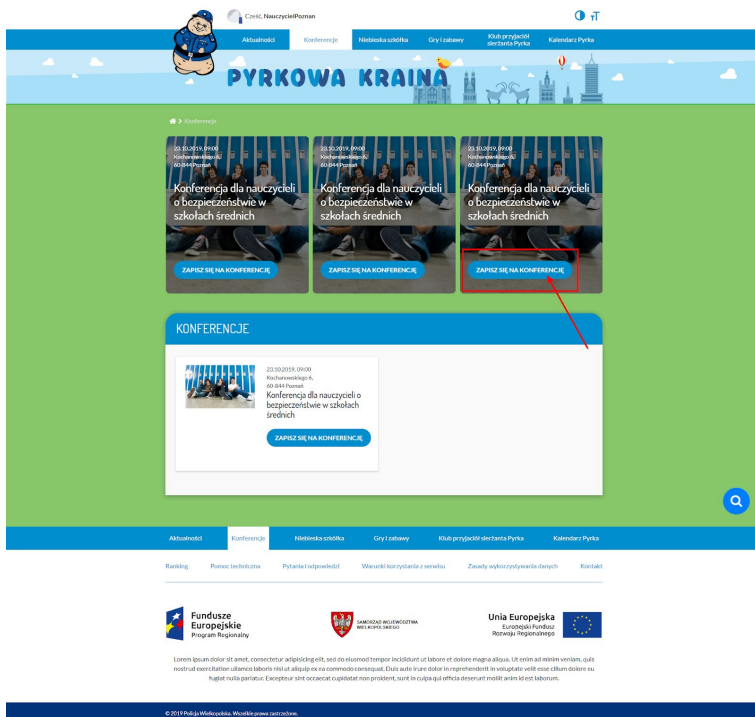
Cześć, NauczycielPoznan

Aktualności
Konferencje
Niebieska szkółka
Gry i zabawy
Klub przyjaciół sierżanta Pyrka
Kalendarz Pyrka

PYRKOWA KRAINA

Konferencje

23.10.2019, 09:00
Kochanowskiego 6,
60-844 Poznań
Konferencja dla nauczycieli o bezpieczeństwie w szkołach średnich
ZAPISZ SIĘ NA KONFERENCJĘ

23.10.2019, 09:00
Kochanowskiego 6,
60-844 Poznań
Konferencja dla nauczycieli o bezpieczeństwie w szkołach średnich
ZAPISZ SIĘ NA KONFERENCJĘ

23.10.2019, 09:00
Kochanowskiego 6,
60-844 Poznań
Konferencja dla nauczycieli o bezpieczeństwie w szkołach średnich
ZAPISZ SIĘ NA KONFERENCJĘ

KONFERENCJE

23.10.2019, 09:00
Kochanowskiego 6,
60-844 Poznań
Konferencja dla nauczycieli o bezpieczeństwie w szkołach średnich
ZAPISZ SIĘ NA KONFERENCJĘ

Aktualności
Konferencje
Niebieska szkółka
Gry i zabawy
Klub przyjaciół sierżanta Pyrka
Kalendarz Pyrka

Ranking
Pomoc techniczna
Pytania i odpowiedzi
Warunki korzystania z serwisu
Zasady wykorzystywania danych
Kontakt

Fundusze Europejskie
Program Regionalny

SAMORZĄD WOJEWÓDZTWA WIELKOPOLSKIEGO

Unia Europejska
Europejski Fundusz Rozwoju Regionalnego

Lorem ipsum dolor sit amet, consectetur adipisicing elit, sed do eiusmod tempor incididunt ut labore et dolore magna aliqua. Ut enim ad minim veniam, quis nostrud exercitation ullamco laboris nisi ut aliquip ex ea commodo consequat. Duis aute irure dolor in reprehenderit in voluptate velit esse cillum dolore eu fugiat nulla pariatur. Excepteur sint occaecat cupidatat non proident, sunt in culpa qui officia deserunt mollit anim id est laborum.

© 2019 Policja Wielkopolska. Wszelkie prawa zastrzeżone.